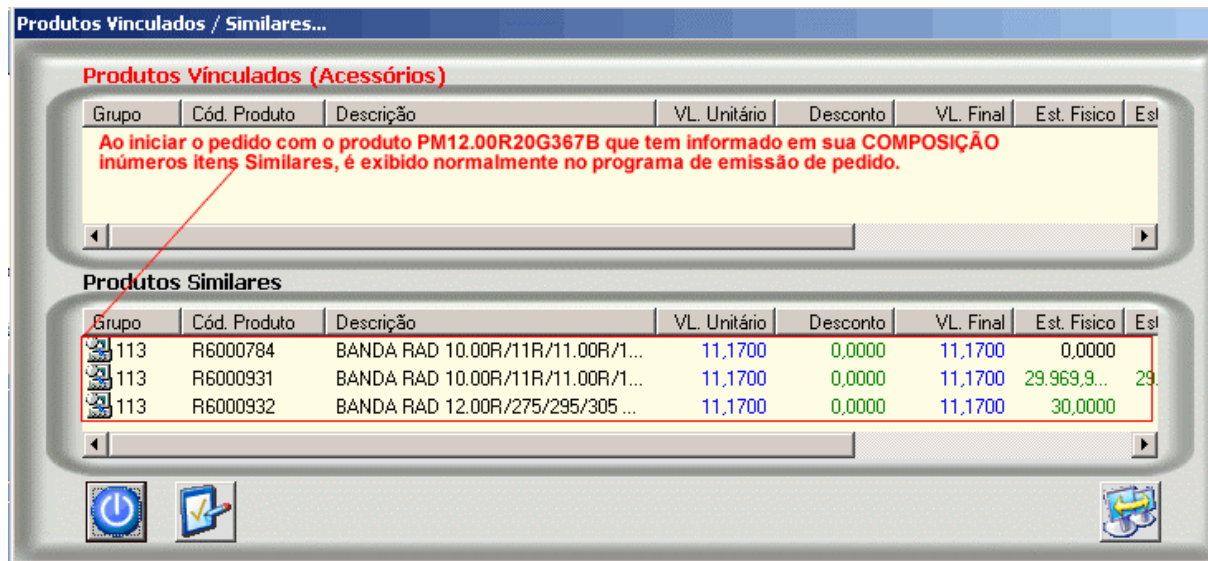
Produtos Vinculados / Similares...

Produtos Vinculados (Acessórios)

| Grupo | Cód. Produto | Descrição | VL. Unitário | Desconto | VL. Final | Est. Fisico | Est |
|---|---|---|---|---|---|---|---|

Ao iniciar o pedido com o produto PM12.00R20G367B que tem informado em sua COMPOSIÇÃO inúmeros itens Similares, é exibido normalmente no programa de emissão de pedido.

Produtos Similares

| Grupo | Cód. Produto | Descrição | VL. Unitário | Desconto | VL. Final | Est. Fisico | Est |
|---|---|---|---|---|---|---|---|
| 113 | R6000784 | BANDA RAD 10.00R/11R/11.00R/1... | 11,1700 | 0,0000 | 11,1700 | 0,0000 | |
| 113 | R6000931 | BANDA RAD 10.00R/11R/11.00R/1... | 11,1700 | 0,0000 | 11,1700 | 29.969,9... | 29. |
| 113 | R6000932 | BANDA RAD 12.00R/275/295/305 ... | 11,1700 | 0,0000 | 11,1700 | 30,0000 | |